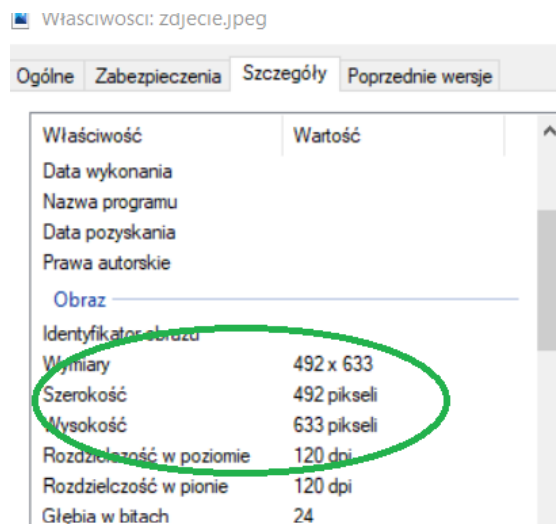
Właściwości: zdjecie.jpeg

Ogólne | Zabezpieczenia | Szczegóły | Poprzednie wersje

| Właściwość | Wartość |
|---|---|
| Data wykonania | |
| Nazwa programu | |
| Data pozyskania | |
| Prawa autorskie | |
| Obraz | |
| Identyfikator obrazu | |
| Wymiary | 492 x 633 |
| Szerokość | 492 pikseli |
| Wysokość | 633 pikseli |
| Rozdzielczość w poziomie | 120 dpi |
| Rozdzielczość w pionie | 120 dpi |
| Głębia w bitach | 24 |